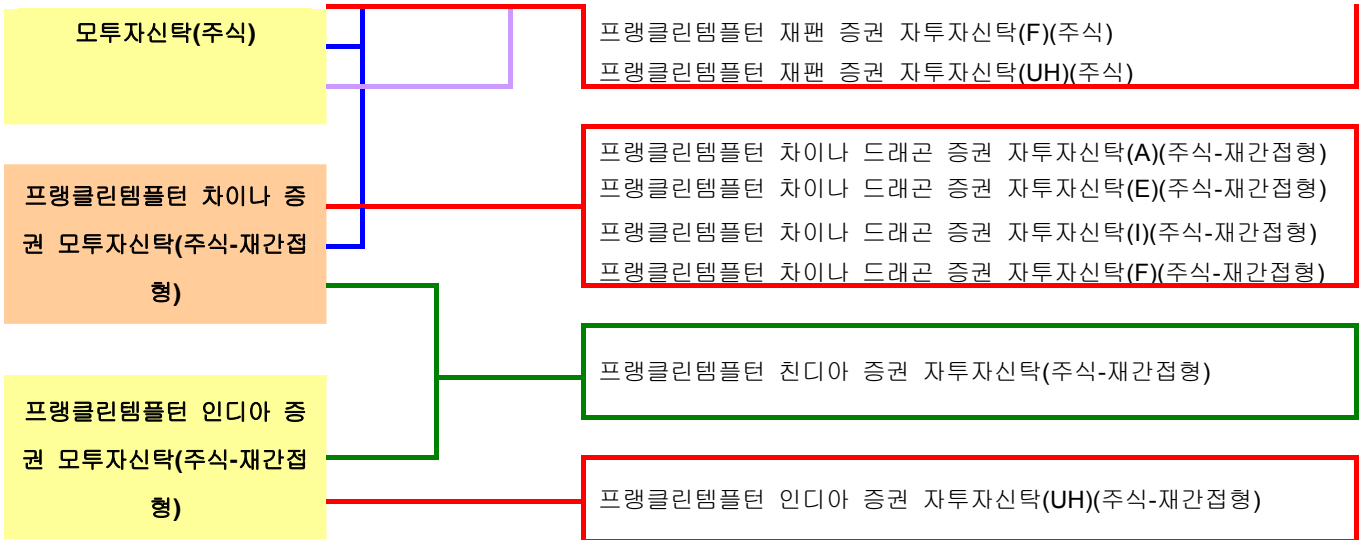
모투자신탁(주식)

프랭클린템플턴 차이나 증권 모투자신탁(주식-재간접형)

프랭클린템플턴 인디아 증권 모투자신탁(주식-재간접형)

프랭클린템플턴 재팬 증권 자투자신탁(F)(주식)
프랭클린템플턴 재팬 증권 자투자신탁(UH)(주식)

프랭클린템플턴 차이나 드래곤 증권 자투자신탁(A)(주식-재간접형)
프랭클린템플턴 차이나 드래곤 증권 자투자신탁(E)(주식-재간접형)
프랭클린템플턴 차이나 드래곤 증권 자투자신탁(I)(주식-재간접형)
프랭클린템플턴 차이나 드래곤 증권 자투자신탁(F)(주식-재간접형)

프랭클린템플턴 친디아 증권 자투자신탁(주식-재간접형)

프랭클린템플턴 인디아 증권 자투자신탁(UH)(주식-재간접형)